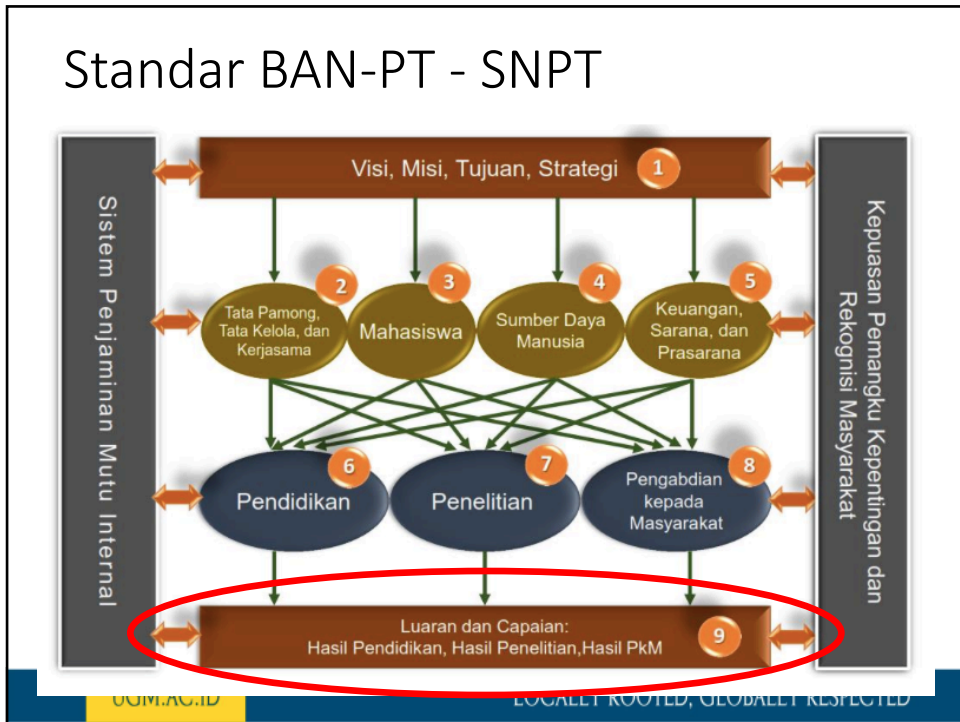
Standar BAN-PT - SNPT

Sistem Penjaminan Mutu Internal

Visi, Misi, Tujuan, Strategi 1

Tata Pamong, Tata Kelola, dan Kerjasama 2

Mahasiswa 3

Sumber Daya Manusia 4

Keuangan, Sarana, dan Prasarana 5

Pendidikan 6

Penelitian 7

Pengabdian kepada Masyarakat 8

Luaran dan Capaian: Hasil Pendidikan, Hasil Penelitian,Hasil PkM 9

Kepuasan Pemangku Kepentingan dan Rekognisi Masyarakat

UGM.AC.ID

LOCALLY ROOTED, GLOBALLY RESPECTED